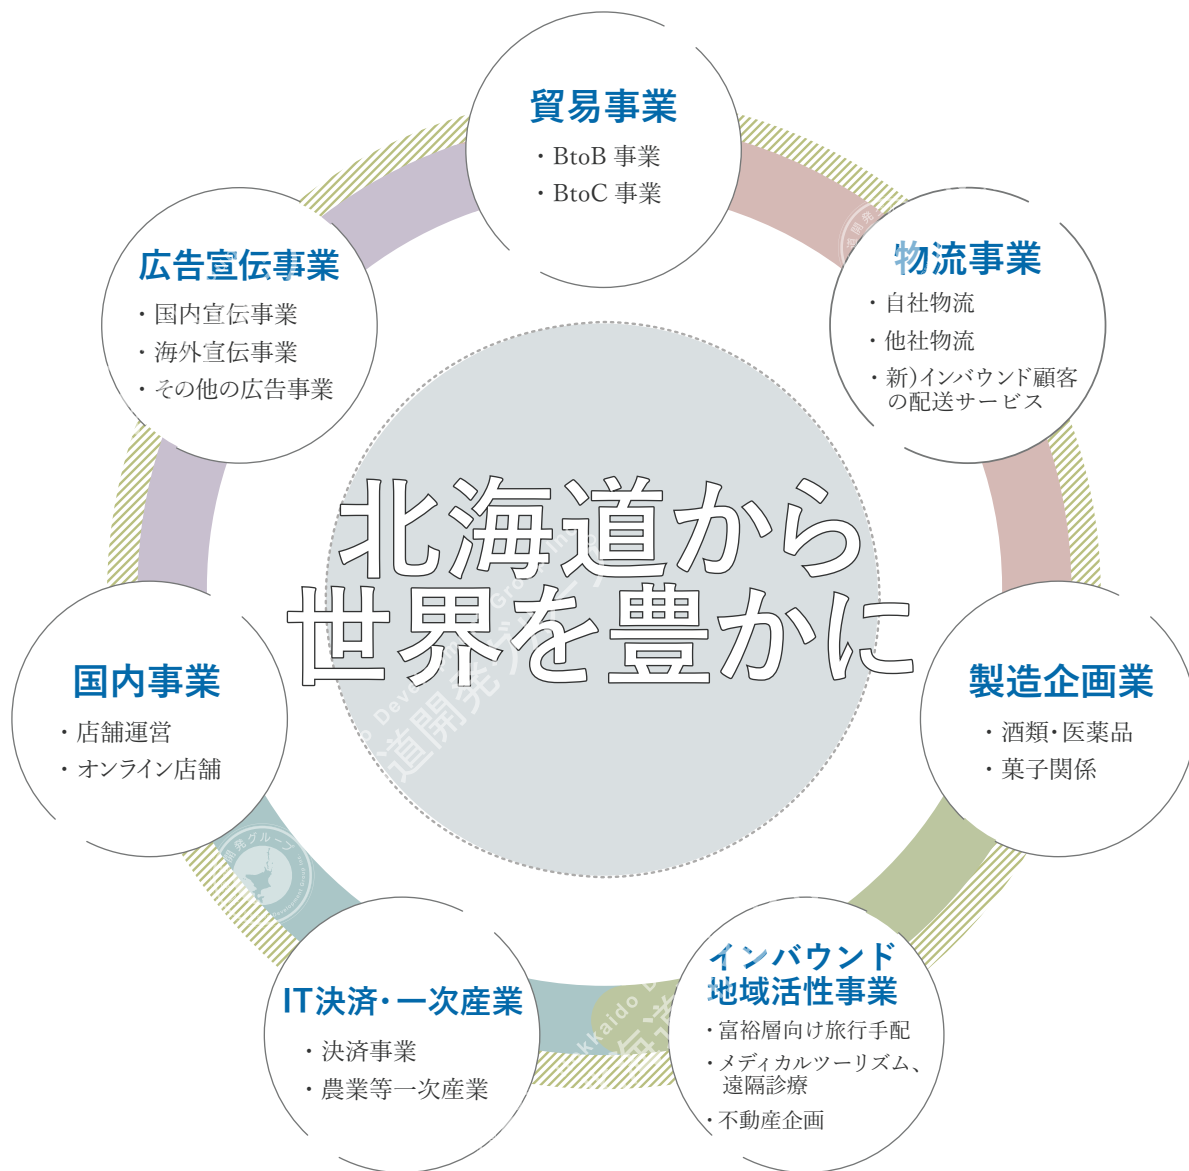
貿易事業
・BtoB 事業
・BtoC 事業

物流事業
・自社物流
・他社物流
・新)インバウンド顧客の配送サービス

製造企画業
・酒類・医薬品
・菓子関係

インバウンド地域活性事業
・富裕層向け旅行手配
・メディカルツーリズム、遠隔診療
・不動産企画

IT決済・一次産業
・決済事業
・農業等一次産業

国内事業
・店舗運営
・オンライン店舗

広告宣伝事業
・国内宣伝事業
・海外宣伝事業
・その他の広告事業

北海道から
世界を豊かに